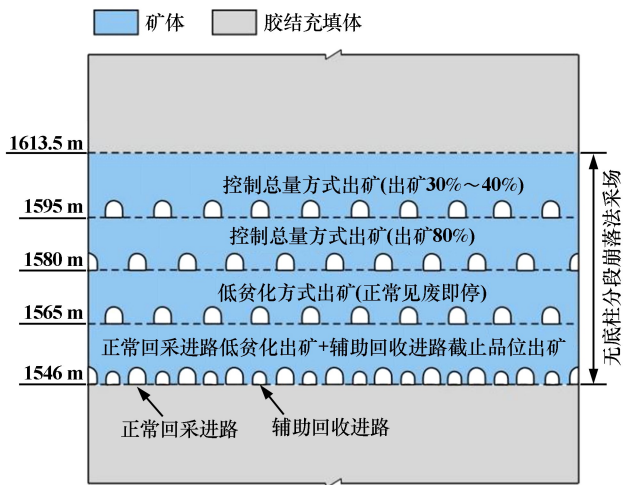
矿体 胶结充填体

1613.5 m
控制总量方式出矿(出矿30%～40%)
1595 m
控制总量方式出矿(出矿80%)
1580 m
低贫化方式出矿(正常见废即停)
1565 m
正常回采进路低贫化出矿+辅助回收进路截止品位出矿
1546 m
无底柱分段崩落法采场

正常回采进路
辅助回收进路